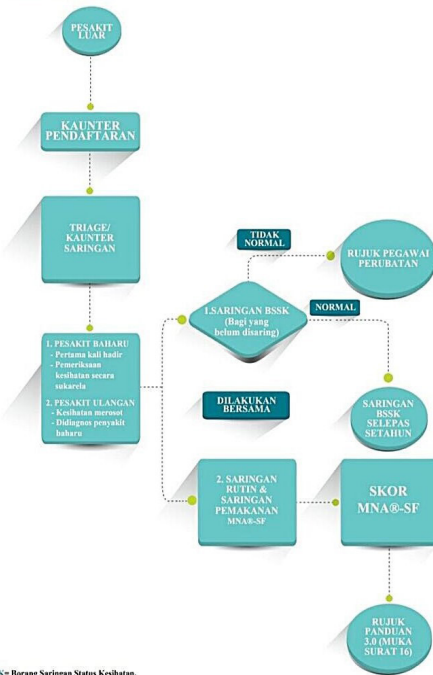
PESAKIT LUAR

KAUNTER PENDAFTARAN

TRIAGE/ KAUNTER SARINGAN

1. PESAKIT BAHARU
- Pertama kali hadir
- Pemeriksaan kesihatan secara sukarela

2. PESAKIT ULANGAN
- Kesihatan merosot
- Didiagnos penyakit baharu

TIDAK NORMAL

RUJUK PEGAWAI PERUBATAN

1.SARINGAN BSSK (Bagi yang belum disaring)

NORMAL

DILAKUKAN BERSAMA

SARINGAN BSSK SELEPAS SETAHUN

2. SARINGAN RUTIN & SARINGAN PEMAKANAN MNA®-SF

SKOR MNA®-SF

RUJUK PANDUAN 3.0 (MUKA SURAT 16)

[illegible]= Borang Saringan Status Kesihatan.